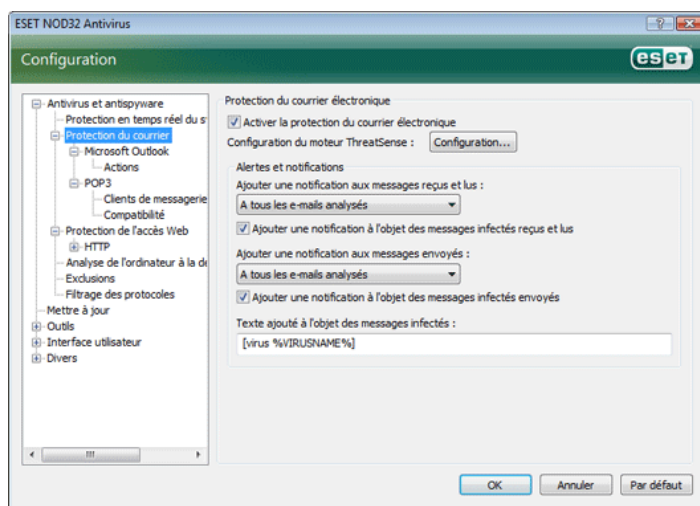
ESET NOD32 Antivirus

Configuration

eset

Antivirus et antispyware
Protection en temps réel du s
Protection du courrier
Microsoft Outlook
Actions
POP3
Clients de messagerie
Compatibilité
Protection de l'accès Web
HTTP
Analyse de l'ordinateur à la de
Exclusions
Filtrage des protocoles
Mettre à jour
Outils
Interface utilisateur
Divers

III

Protection du courrier électronique
Activer la protection du courrier électronique
Configuration du moteur ThreatSense : Configuration...

Alertes et notifications
Ajouter une notification aux messages reçus et lus :
A tous les e-mails analysés
Ajouter une notification à l'objet des messages infectés reçus et lus
Ajouter une notification aux messages envoyés :
A tous les e-mails analysés
Ajouter une notification à l'objet des messages infectés envoyés
Texte ajouté à l'objet des messages infectés :
[virus %VIRUSNAME%]

OK Annuler Par défaut